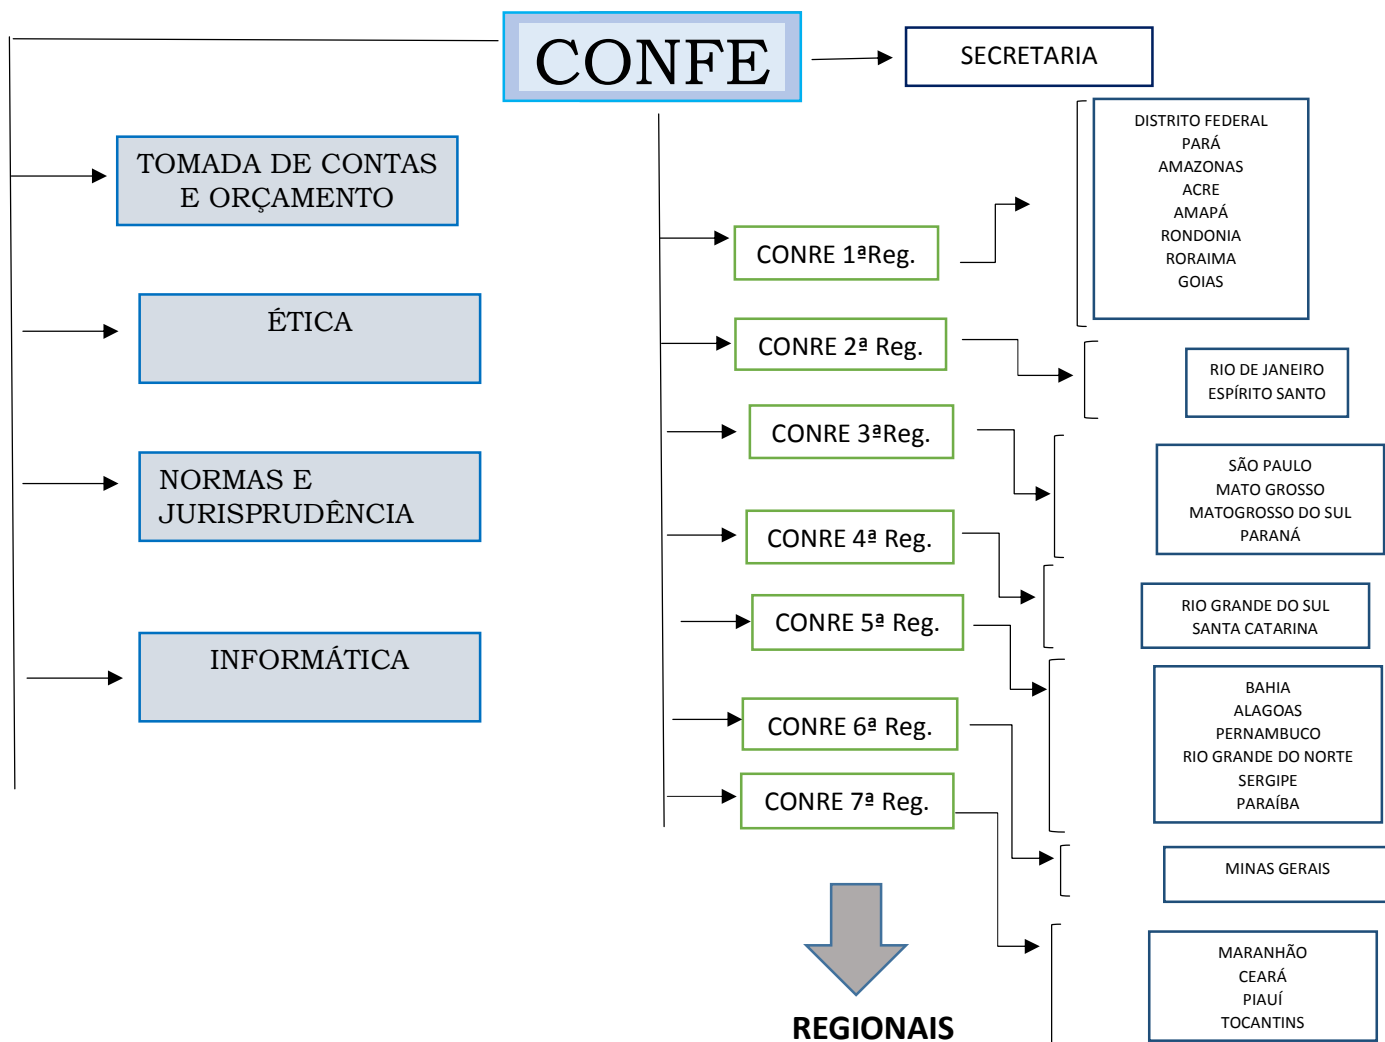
CONFE

SECRETARIA

TOMADA DE CONTAS E ORÇAMENTO

ÉTICA

NORMAS E JURISPRUDÊNCIA

INFORMÁTICA

CONRE 1ªReg.

DISTRITO FEDERAL
PARÁ
AMAZONAS
ACRE
AMAPÁ
RONDONIA
RORAIMA
GOIAS

CONRE 2ª Reg.

RIO DE JANEIRO
ESPÍRITO SANTO

CONRE 3ªReg.

SÃO PAULO
MATO GROSSO
MATOGROSSO DO SUL
PARANÁ

CONRE 4ª Reg.

RIO GRANDE DO SUL
SANTA CATARINA

CONRE 5ª Reg.

BAHIA
ALAGOAS
PERNAMBUCO
RIO GRANDE DO NORTE
SERGIPE
PARAÍBA

CONRE 6ª Reg.

CONRE 7ª Reg.

MINAS GERAIS

MARANHÃO
CEARÁ
PIAUÍ
TOCANTINS

REGIONAIS